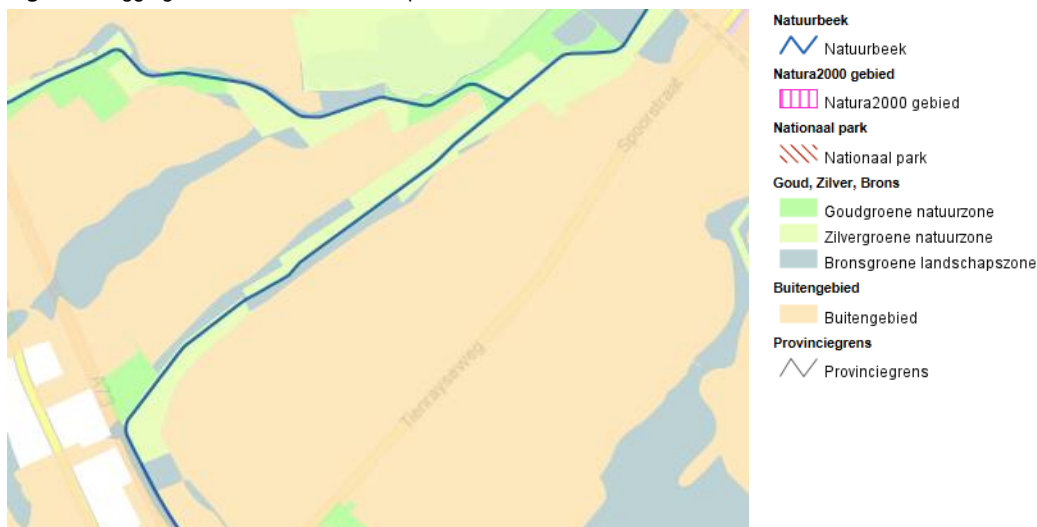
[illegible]

Spoorstraat

A73

Tienrayseweg

Natuurbeek

Natuurbeek

Natura2000 gebied

Natura2000 gebied

Nationaal park

Nationaal park

Goud, Zilver, Brons

Goudgroene natuurzone

Zilvergroene natuurzone

Bronsgroene landschapszone

Buitengebied

Buitengebied

Provinciegrens

Provinciegrens